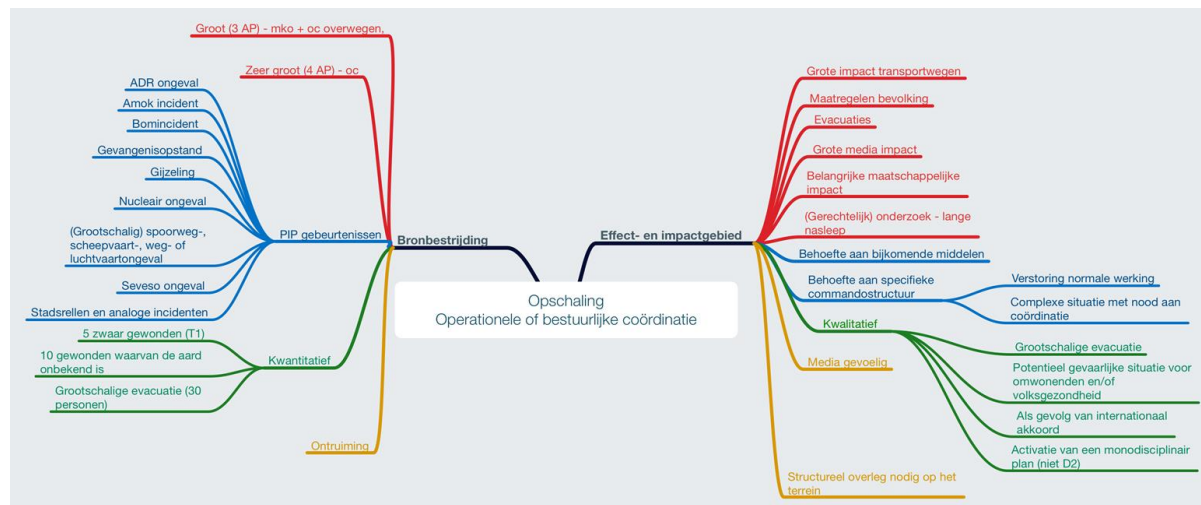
Opschaling
Operationele of bestuurlijke coördinatie

Bronbestrijding

Groot (3 AP) - mko + oc overwegen.

Zeer groot (4 AP) - oc

PIP gebeurtenissen

ADR ongeval

Amok incident

Bomincident

Gevangenisopstand

Gijzeling

Nucleair ongeval

(Grootschalig) spoorweg-, scheepvaart-, weg- of luchtvaartongeval

Seveso ongeval

Stadsrellen en analoge incidenten

Kwantitatief

5 zwaar gewonden (T1)

10 gewonden waarvan de aard onbekend is

Grootschalige evacuatie (30 personen)

Ontruiming

Effect- en impactgebied

Grote impact transportwegen

Maatregelen bevolking

Evacuaties

Grote media impact

Belangrijke maatschappelijke impact

(Gerechtelijk) onderzoek - lange nasleep

Behoefte aan bijkomende middelen

Behoefte aan specifieke commandostructuur

Verstoring normale werking

Complexe situatie met nood aan coördinatie

Kwalitatief

Grootschalige evacuatie

Potentieel gevaarlijke situatie voor omwonenden en/of volksgezondheid

Als gevolg van internationaal akkoord

Activatie van een monodisciplinair plan (niet D2)

Media gevoelig

Structureel overleg nodig op het terrein